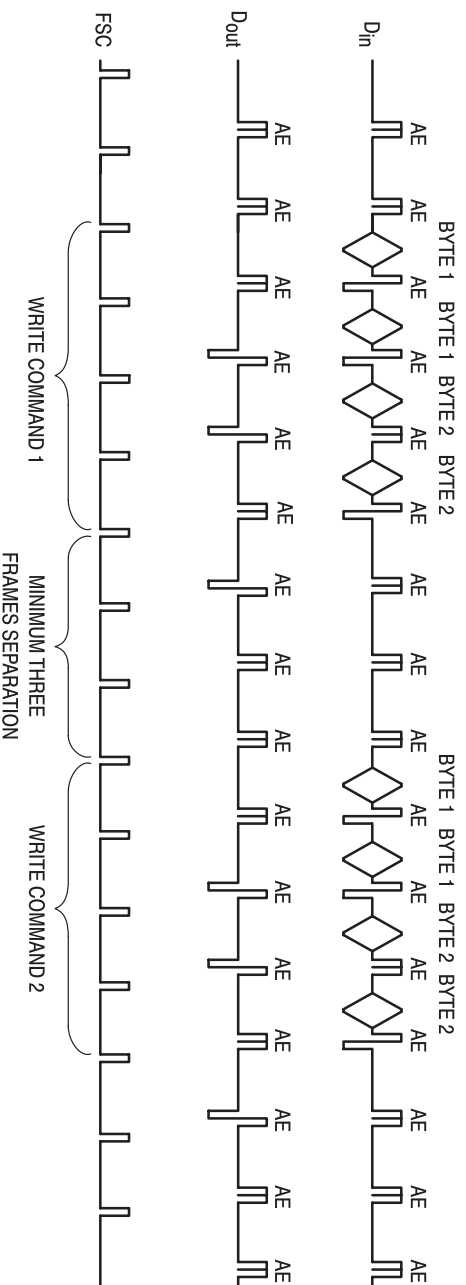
$D_{in}$

AE AE

BYTE 1 AE BYTE 1 AE BYTE 2 AE BYTE 2 AE

AE AE AE

BYTE 1 AE BYTE 1 AE BYTE 2 AE BYTE 2 AE

AE AE AE

$D_{out}$

AE AE AE AE AE AE AE AE AE AE AE AE AE AE AE AE

FSC

WRITE COMMAND 1

MINIMUM THREE FRAMES SEPARATION

WRITE COMMAND 2